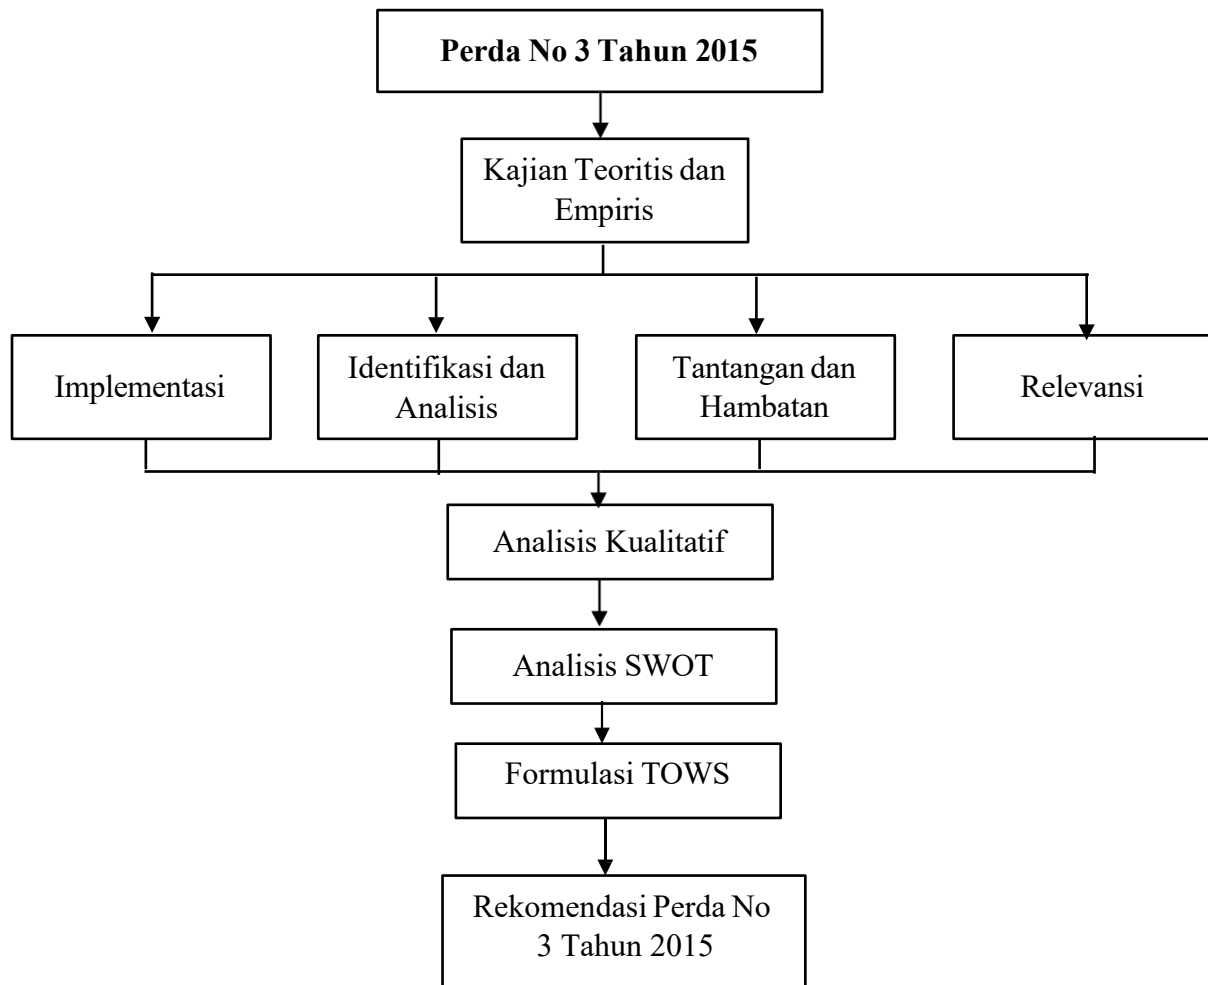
Perda No 3 Tahun 2015

Kajian Teoritis dan Empiris

Implementasi

Identifikasi dan Analisis

Tantangan dan Hambatan

Relevansi

Analisis Kualitatif

Analisis SWOT

Formulasi TOWS

Rekomendasi Perda No 3 Tahun 2015